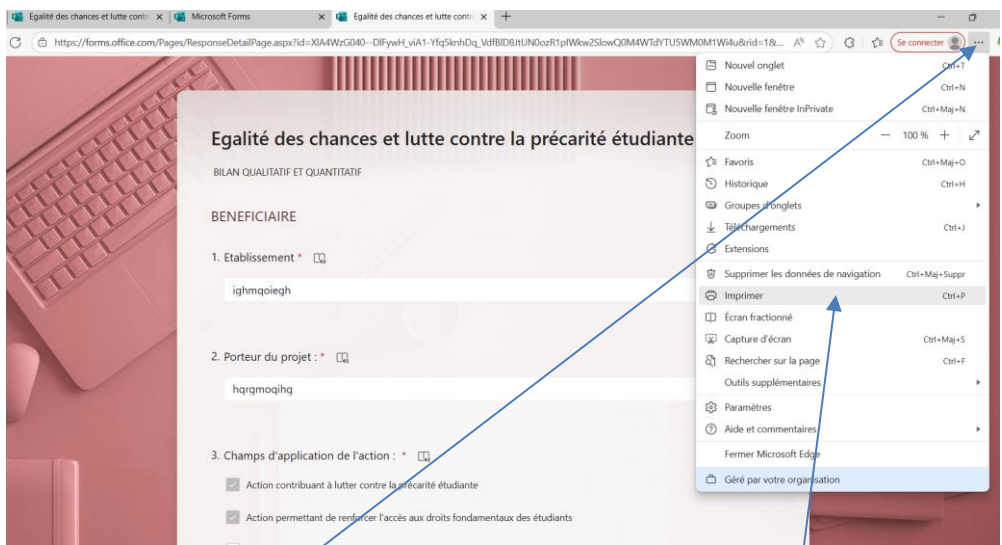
Egalité des chances et lutte contr ×  Microsoft Forms ×  Egalité des chances et lutte contr ×  +

https://forms.office.com/Pages/ResponseDetailPage.aspx?id=XlA4WzG040--DlFywH_viA1-Yfq5knhDq_VdfBlD8JtUN0ozR1pIWkw2SlowQ0M4WTdYTU5WM0M1Wi4u&rid=1&...

Se connecter

Egalité des chances et lutte contre la précarité étudiante

BILAN QUALITATIF ET QUANTITATIF

BENEFICIAIRE

1. Etablissement *

ighmqoiegh

2. Porteur du projet : *

hqrgmoqihg

3. Champs d'application de l'action : *

Action contribuant à lutter contre la précarité étudiante

Action permettant de renforcer l'accès aux droits fondamentaux des étudiants

Nouvel onglet Ctrl+T
Nouvelle fenêtre Ctrl+N
Nouvelle fenêtre InPrivate Ctrl+Maj+N
Zoom — 100 % +
Favoris Ctrl+Maj+O
Historique Ctrl+H
Groupes d'onglets
Téléchargements Ctrl+J
Extensions
Supprimer les données de navigation Ctrl+Maj+Suppr
Imprimer Ctrl+P
Écran fractionné
Capture d'écran Ctrl+Maj+S
Rechercher sur la page Ctrl+F
Outils supplémentaires
Paramètres
Aide et commentaires
Fermer Microsoft Edge
Géré par votre organisation